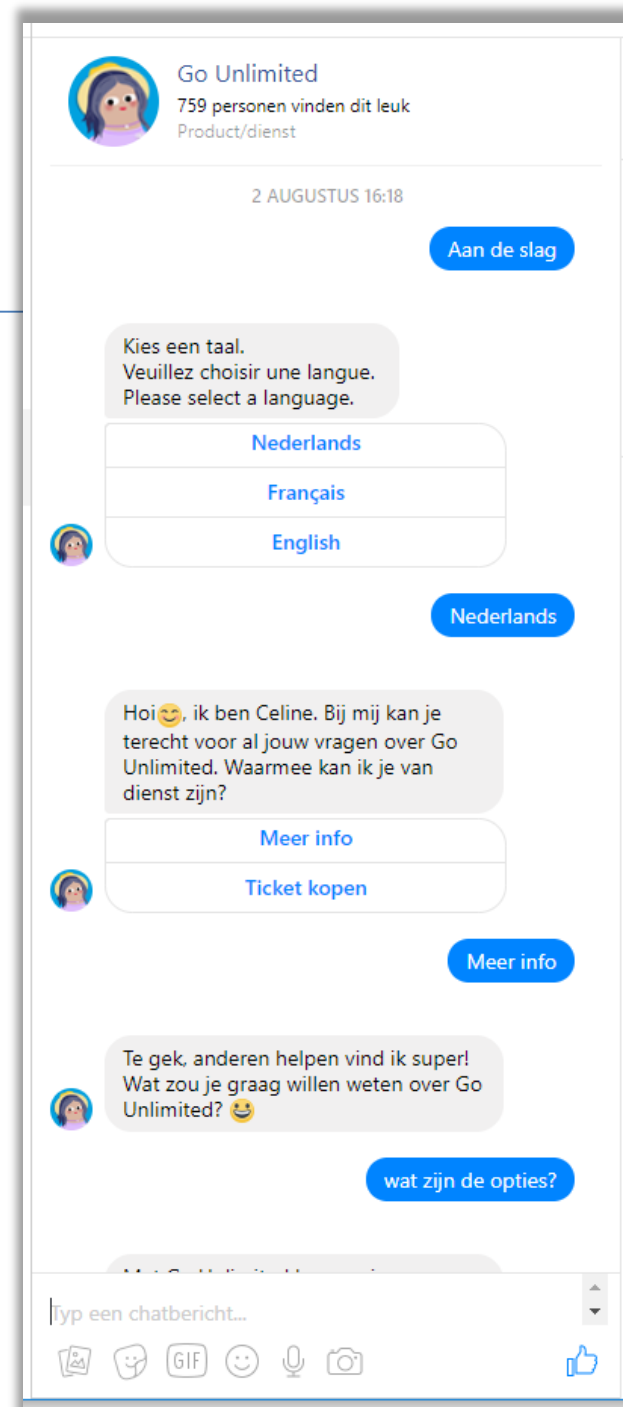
Go Unlimited
759 personen vinden dit leuk
Product/dienst

2 AUGUSTUS 16:18

Aan de slag

Kies een taal.
Veuillez choisir une langue.
Please select a language.

Nederlands
Français
English

Nederlands

Hoi😊, ik ben Celine. Bij mij kan je terecht voor al jouw vragen over Go Unlimited. Waarmee kan ik je van dienst zijn?

Meer info
Ticket kopen

Meer info

Te gek, anderen helpen vind ik super! Wat zou je graag willen weten over Go Unlimited? 😃

wat zijn de opties?

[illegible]

Typ een chatbericht...

GIF